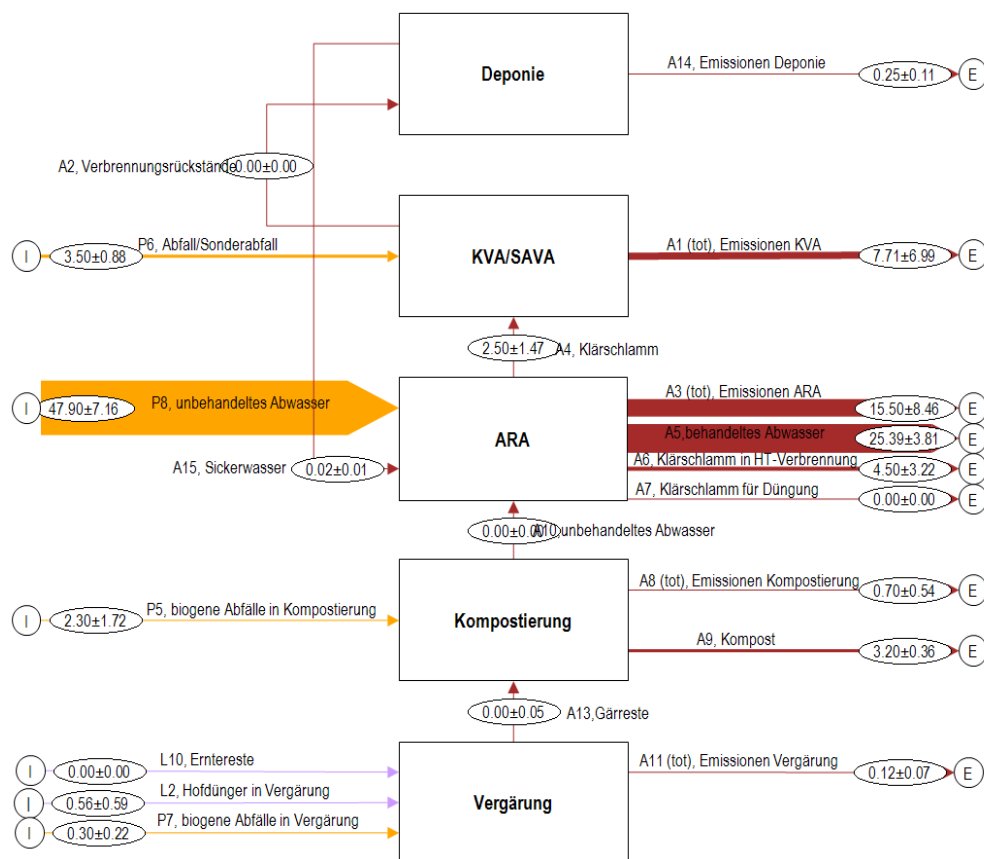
Deponie

A14, Emissionen Deponie

0.25±0.11

E

A2, Verbrennungsrückstände

0.00±0.00

KVA/SAVA

I

3.50±0.88

P6, Abfall/Sonderabfall

A1 (tot), Emissionen KVA

7.71±6.99

E

2.50±1.47

A4, Klärschlamm

ARA

I

47.90±7.16

P8, unbehandeltes Abwasser

A3 (tot), Emissionen ARA

15.50±8.46

E

A5,behandeltes Abwasser

25.39±3.81

E

A6, Klärschlamm in HT-Verbrennung

4.50±3.22

E

A7, Klärschlamm für Düngung

0.00±0.00

E

A15, Sickerwasser

0.02±0.01

0.00±0.00

A10, unbehandeltes Abwasser

Kompostierung

I

2.30±1.72

P5, biogene Abfälle in Kompostierung

A8 (tot), Emissionen Kompostierung

0.70±0.54

E

A9, Kompost

3.20±0.36

E

0.00±0.05

A13,Gärreste

Vergärung

I

0.00±0.00

L10, Erntereste

I

0.56±0.59

L2, Hofdünger in Vergärung

I

0.30±0.22

P7, biogene Abfälle in Vergärung

A11 (tot), Emissionen Vergärung

0.12±0.07

E